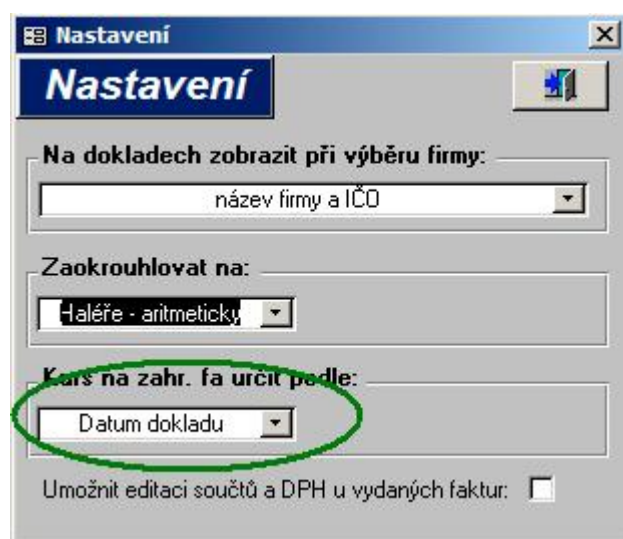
Nastavení

Nastavení

Na dokladech zobrazit při výběru firmy:

název firmy a IČO

Zaokrouhlovat na:

Haléře - aritmeticky

Kurs na zahr. fa určit podle:

Datum dokladu

Umožnit editaci součtů a DPH u vydaných faktur: